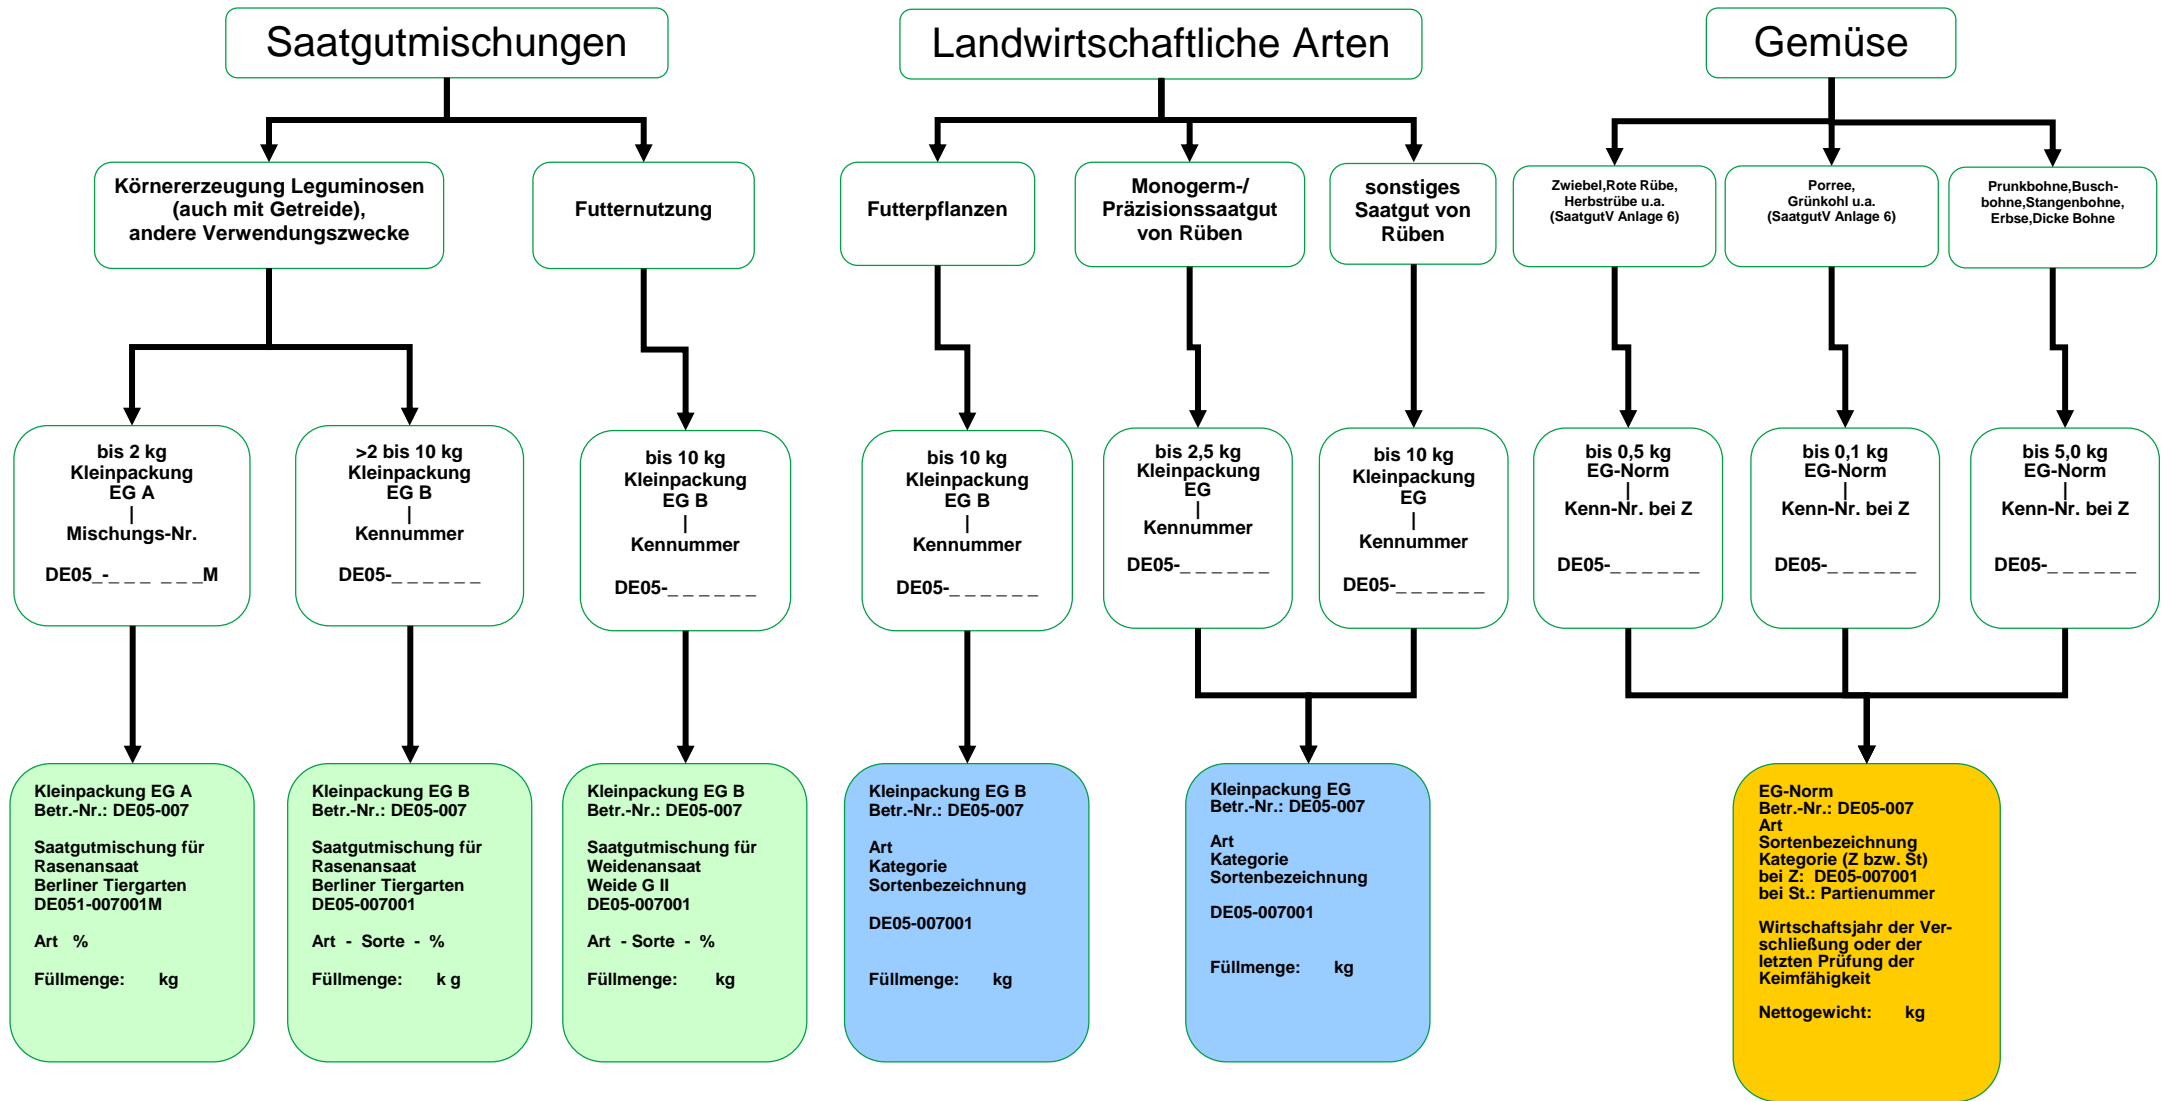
Saatgutmischungen

Körnererzeugung Leguminosen (auch mit Getreide), andere Verwendungszwecke

bis 2 kg
Kleinpackung
EG A
|
Mischungs-Nr.

DE05_-_ _ _ _ _ _M

Kleinpackung EG A
Betr.-Nr.: DE05-007

Saatgutmischung für Rasenansaat
Berliner Tiergarten
DE051-007001M

Art %

Füllmenge: kg

>2 bis 10 kg
Kleinpackung
EG B
|
Kennummer

DE05-_ _ _ _ _ _

Kleinpackung EG B
Betr.-Nr.: DE05-007

Saatgutmischung für Rasenansaat
Berliner Tiergarten
DE05-007001

Art - Sorte - %

Füllmenge: k g

Futternutzung

bis 10 kg
Kleinpackung
EG B
|
Kennummer

DE05-_ _ _ _ _ _

Kleinpackung EG B
Betr.-Nr.: DE05-007

Saatgutmischung für Weidenansaat
Weide G II
DE05-007001

Art - Sorte - %

Füllmenge: kg

Landwirtschaftliche Arten

Futterpflanzen

bis 10 kg
Kleinpackung
EG B
|
Kennummer

DE05-_ _ _ _ _ _

Kleinpackung EG B
Betr.-Nr.: DE05-007

Art
Kategorie
Sortenbezeichnung

DE05-007001

Füllmenge: kg

Monogerm-/ Präzisionssaatgut von Rüben

bis 2,5 kg
Kleinpackung
EG
|
Kennummer

DE05-_ _ _ _ _ _

sonstiges Saatgut von Rüben

bis 10 kg
Kleinpackung
EG
|
Kennummer

DE05-_ _ _ _ _ _

Kleinpackung EG
Betr.-Nr.: DE05-007

Art
Kategorie
Sortenbezeichnung

DE05-007001

Füllmenge: kg

Gemüse

Zwiebel,Rote Rübe, Herbstrübe u.a. (SaatgutV Anlage 6)

bis 0,5 kg
EG-Norm
|
Kenn-Nr. bei Z

DE05-_ _ _ _ _ _

Porree, Grünkohl u.a. (SaatgutV Anlage 6)

bis 0,1 kg
EG-Norm
|
Kenn-Nr. bei Z

DE05-_ _ _ _ _ _

Prunkbohne,Buschbohne,Stangenbohne, Erbse,Dicke Bohne

bis 5,0 kg
EG-Norm
|
Kenn-Nr. bei Z

DE05-_ _ _ _ _ _

EG-Norm
Betr.-Nr.: DE05-007
Art
Sortenbezeichnung
Kategorie (Z bzw. St)
bei Z: DE05-007001
bei St.: Partienummer

Wirtschaftsjahr der Verschließung oder der letzten Prüfung der Keimfähigkeit

Nettogewicht: kg